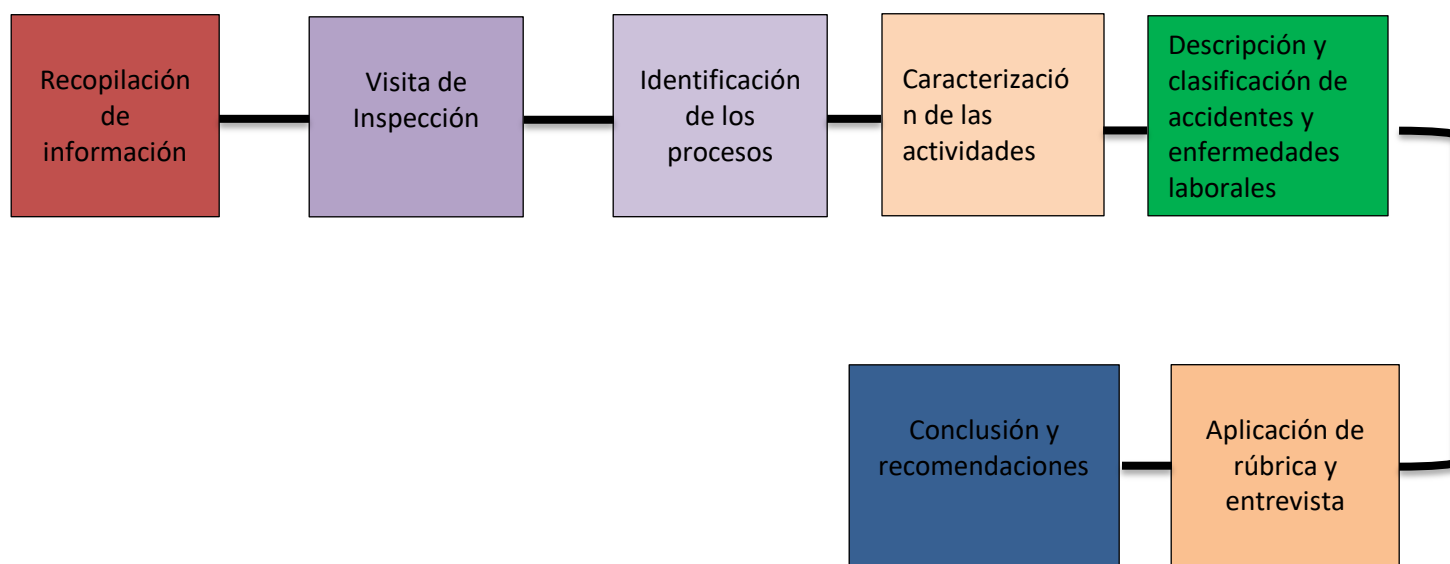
Recopilación de información

Visita de Inspección

Identificación de los procesos

Caracterización de las actividades

Descripción y clasificación de accidentes y enfermedades laborales

Aplicación de rúbrica y entrevista

Conclusión y recomendaciones